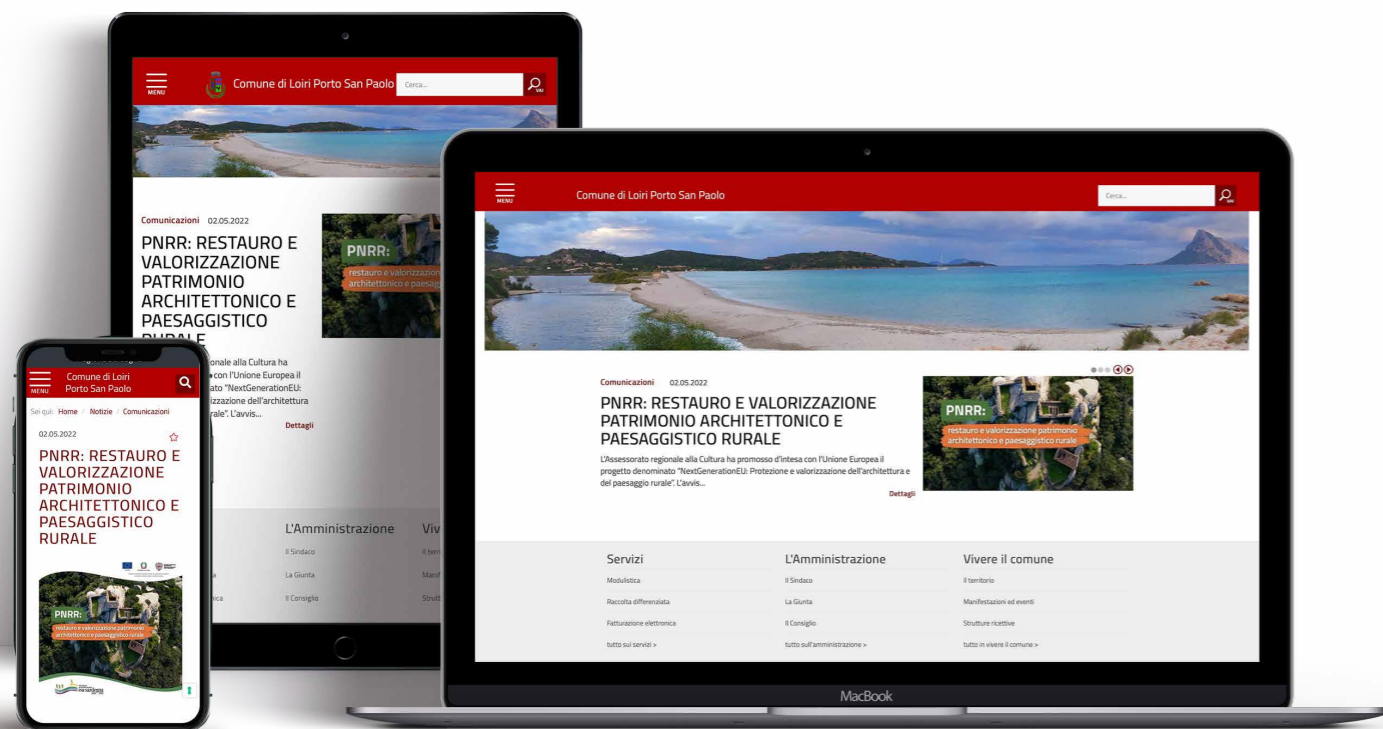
MENU
Comune di Loiri Porto San Paolo
Cerca...
VAI

Comunicazioni 02.05.2022
PNRR: RESTAURO E VALORIZZAZIONE PATRIMONIO ARCHITETTONICO E PAESAGGISTICO RURALE
PNRR:
restauro e valorizzazione patrimonio architettonico e paesaggistico rurale
L'Assessorato regionale alla Cultura ha promosso d'intesa con l'Unione Europea il progetto denominato "NextGenerationEU: Protezione e valorizzazione dell'architettura e del paesaggio rurale". L'avvis...
Dettagli

Servizi
Modulistica
Raccolta differenziata
Fatturazione elettronica
tutto sui servizi >

L'Amministrazione
Il Sindaco
La Giunta
Il Consiglio
tutto sull'amministrazione >

Vivere il comune
Il territorio
Manifestazioni ed eventi
Strutture ricettive
tutto in vivere il comune >

MacBook

MENU
Comune di Loiri Porto San Paolo
Sei qui: Home / Notizie / Comunicazioni
02.05.2022
PNRR: RESTAURO E VALORIZZAZIONE PATRIMONIO ARCHITETTONICO E PAESAGGISTICO RURALE
PNRR:
restauro e valorizzazione patrimonio architettonico e paesaggistico rurale